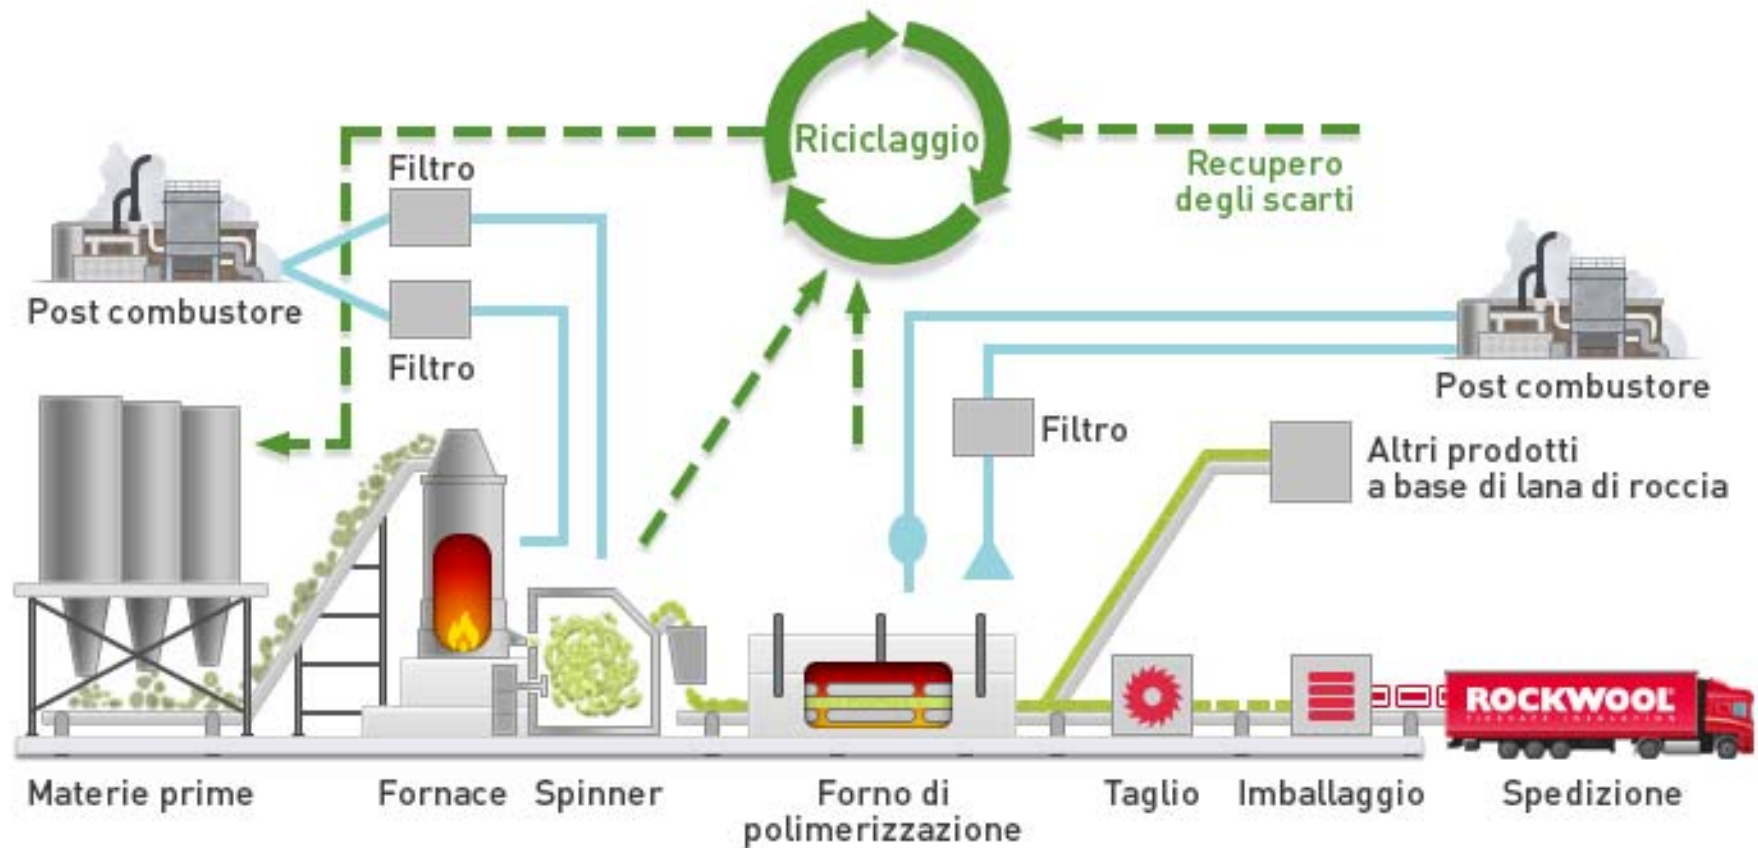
Riciclaggio

Recupero degli scarti

Filtro

Filtro

Post combustore

Post combustore

Filtro

Altri prodotti a base di lana di roccia

ROCKWOOL

Materie prime

Fornace

Spinner

Forno di polimerizzazione

Taglio

Imballaggio

Spedizione